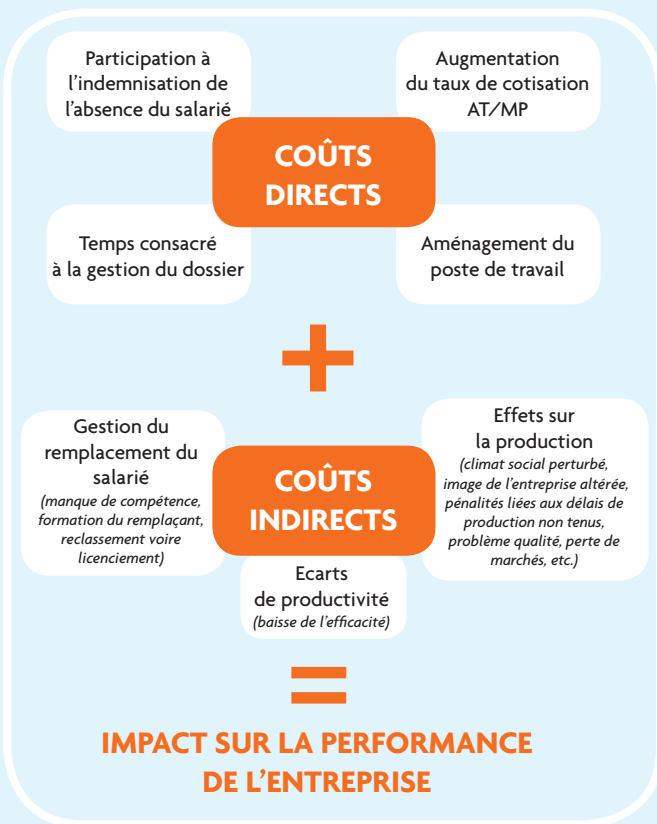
Participation à l'indemnisation de l'absence du salarié

Augmentation du taux de cotisation AT/MP

COÛTS DIRECTS

Temps consacré à la gestion du dossier

Aménagement du poste de travail

+

Gestion du remplacement du salarié
(manque de compétence, formation du remplaçant, reclassement voire licenciement)

COÛTS INDIRECTS

Effets sur la production
(climat social perturbé, image de l'entreprise altérée, pénalités liées aux délais de production non tenus, problème qualité, perte de marchés, etc.)

Ecarts de productivité
(baisse de l'efficacité)

=

IMPACT SUR LA PERFORMANCE DE L'ENTREPRISE